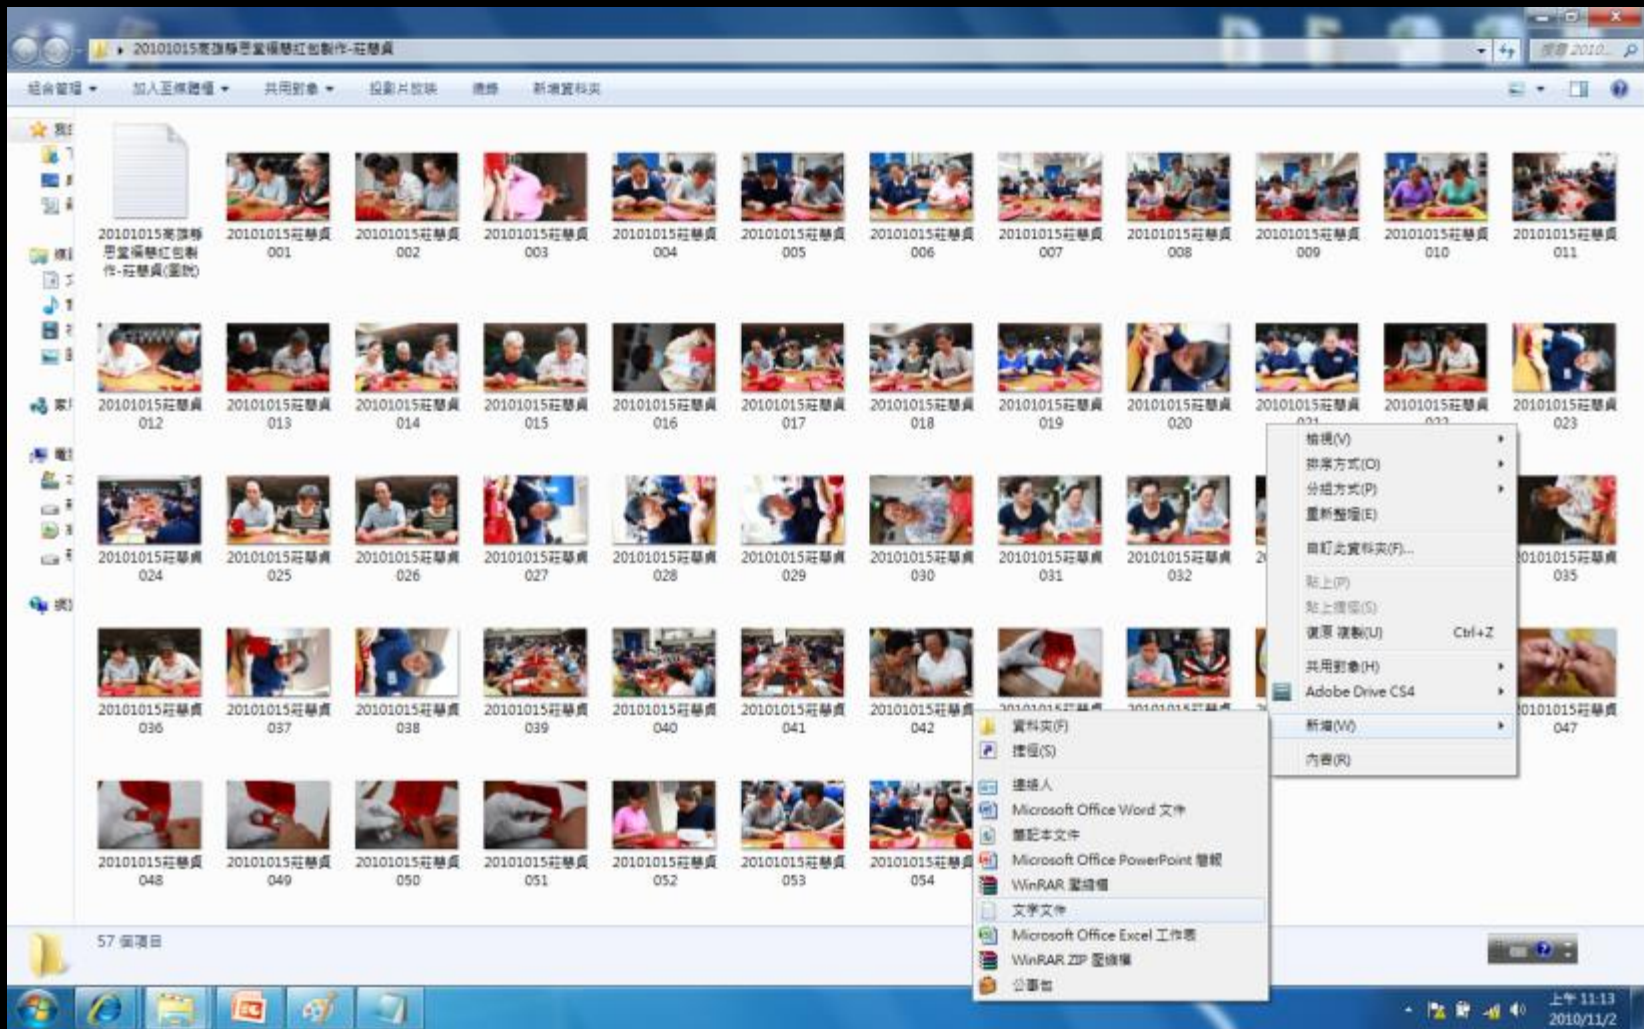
20101015高雄靜思堂福慧紅包製作-莊慧貞

搜尋 2010...

組合管理 ▾ 加入至媒體櫃 ▾ 共用對象 ▾ 投影片放映 燒錄 新增資料夾

20101015高雄靜思堂福慧紅包製作-莊慧貞(套說)

20101015莊慧貞 001
20101015莊慧貞 002
20101015莊慧貞 003
20101015莊慧貞 004
20101015莊慧貞 005
20101015莊慧貞 006
20101015莊慧貞 007
20101015莊慧貞 008
20101015莊慧貞 009
20101015莊慧貞 010
20101015莊慧貞 011
20101015莊慧貞 012
20101015莊慧貞 013
20101015莊慧貞 014
20101015莊慧貞 015
20101015莊慧貞 016
20101015莊慧貞 017
20101015莊慧貞 018
20101015莊慧貞 019
20101015莊慧貞 020
20101015莊慧貞 021
20101015莊慧貞 022
20101015莊慧貞 023
20101015莊慧貞 024
20101015莊慧貞 025
20101015莊慧貞 026
20101015莊慧貞 027
20101015莊慧貞 028
20101015莊慧貞 029
20101015莊慧貞 030
20101015莊慧貞 031
20101015莊慧貞 032
20101015莊慧貞 035
20101015莊慧貞 036
20101015莊慧貞 037
20101015莊慧貞 038
20101015莊慧貞 039
20101015莊慧貞 040
20101015莊慧貞 041
20101015莊慧貞 042
20101015莊慧貞 047
20101015莊慧貞 048
20101015莊慧貞 049
20101015莊慧貞 050
20101015莊慧貞 051
20101015莊慧貞 052
20101015莊慧貞 053
20101015莊慧貞 054

檢視(V)
排序方式(O)
分組方式(P)
重新整理(E)
自訂此資料夾(F)...
貼上(P)
貼上捷徑(S)
復原 複製(U) Ctrl+Z
共用對象(H)
Adobe Drive CS4
新增(W)
內容(R)

資料夾(F)
捷徑(S)
連絡人
Microsoft Office Word 文件
筆記本文件
Microsoft Office PowerPoint 簡報
WinRAR 壓縮檔
文字文件
Microsoft Office Excel 工作表
WinRAR ZIP 壓縮檔
公事包

57 個項目

上午 11:13
2010/11/2